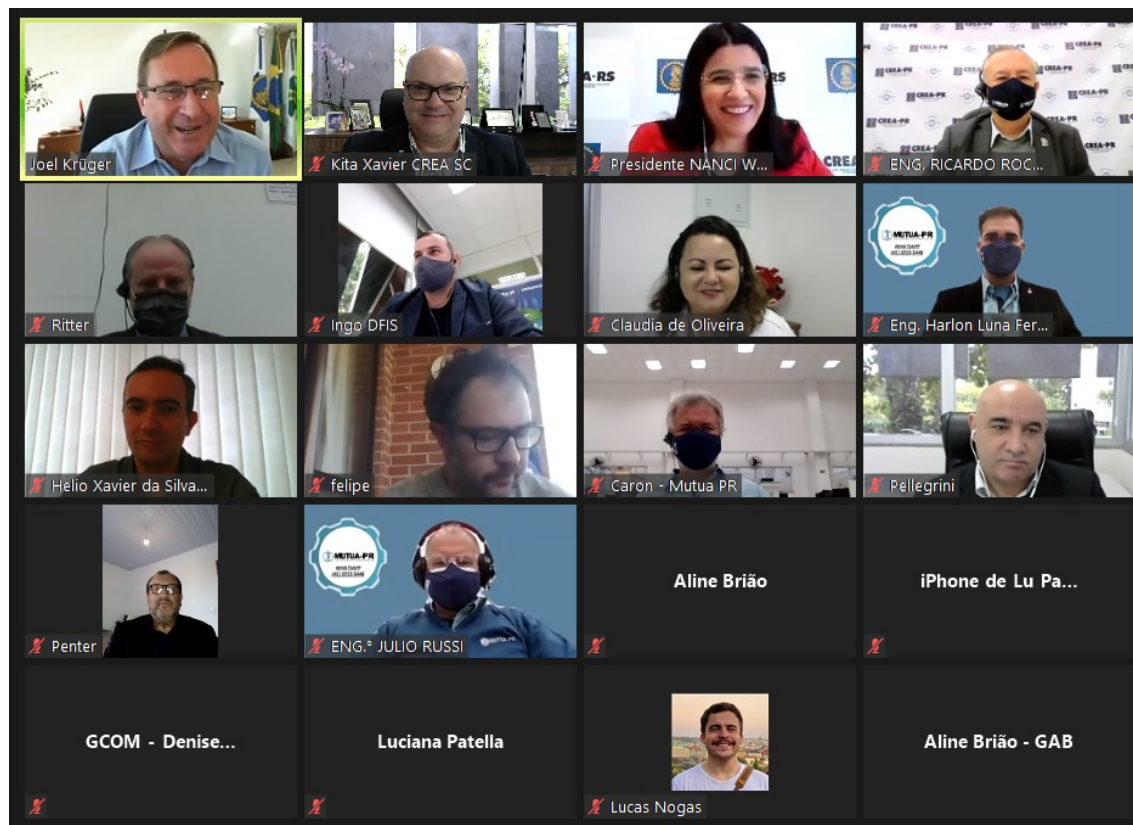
Joel Krüger

Kita Xavier CREA SC

A-RS
Presidente NANCI W...

CREA-PR
ENG. RICARDO ROC...

Ritter

Ingo DFIS

Claudia de Oliveira

MUTUA-PR
Eng. Harlon Luna Fer...

Helio Xavier da Silva...

felipe

Caron - Mutua PR

Pellegrini

Penter

MUTUA-PR
ENG.º JULIO RUSSI

Aline Brião

iPhone de Lu Pa...

GCOM - Denise...

Luciana Patella

Lucas Nogas

Aline Brião - GAB